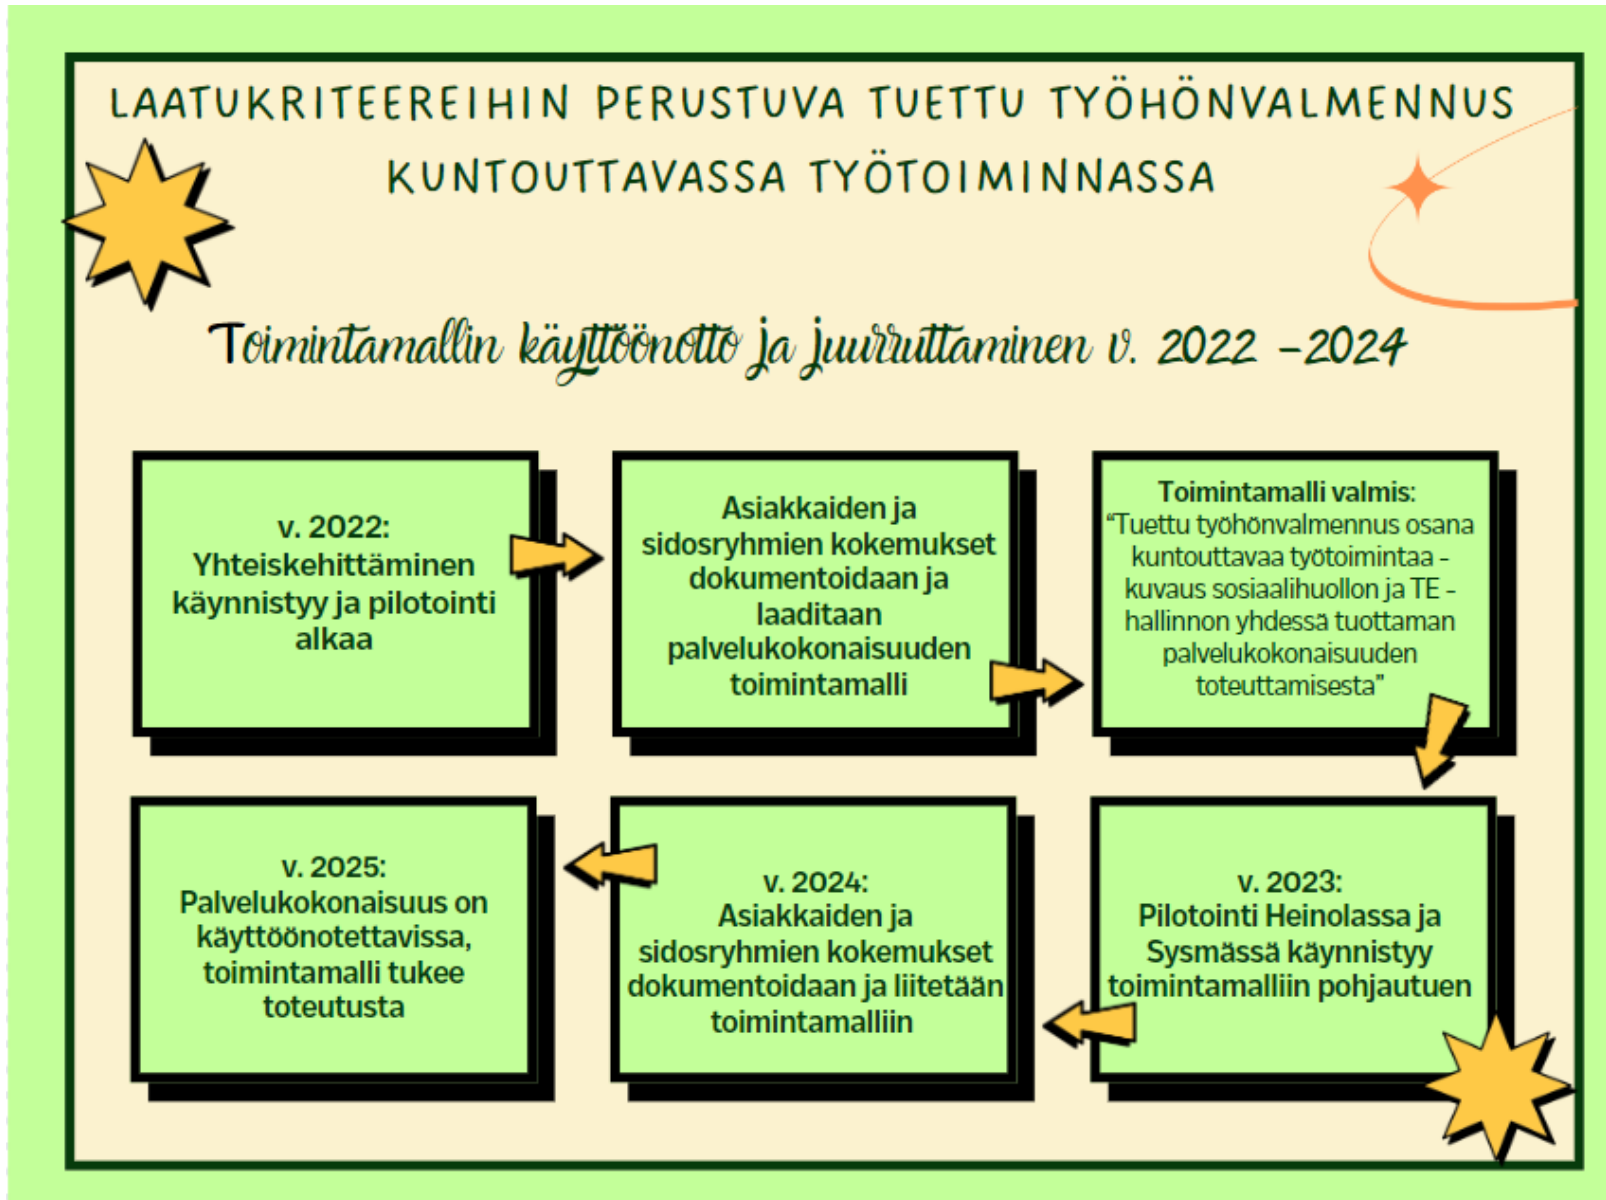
LAATUKRITEEREIHIN PERUSTUVA TUETTU TYÖHÖNVALMENNUS KUNTOUTTAVASSA TYÖTOIMINNASSA

Toimintamallin käyttöönotto ja juurruttaminen v. 2022 –2024

v. 2022: Yhteiskehittäminen käynnistyy ja pilotointi alkaa

Asiakkaiden ja sidosryhmien kokemukset dokumentoidaan ja laaditaan palvelukokonaisuuden toimintamalli

Toimintamalli valmis: “Tuettu työhönvalmennus osana kuntouttavaa työtoimintaa - kuvaus sosiaalihuollon ja TE - hallinnon yhdessä tuottaman palvelukokonaisuuden toteuttamisesta”

v. 2025: Palvelukokonaisuus on käyttöönotettavissa, toimintamalli tukee toteutusta

v. 2024: Asiakkaiden ja sidosryhmien kokemukset dokumentoidaan ja liitetään toimintamalliin

v. 2023: Pilotointi Heinolassa ja Sysmässä käynnistyy toimintamalliin pohjautuen